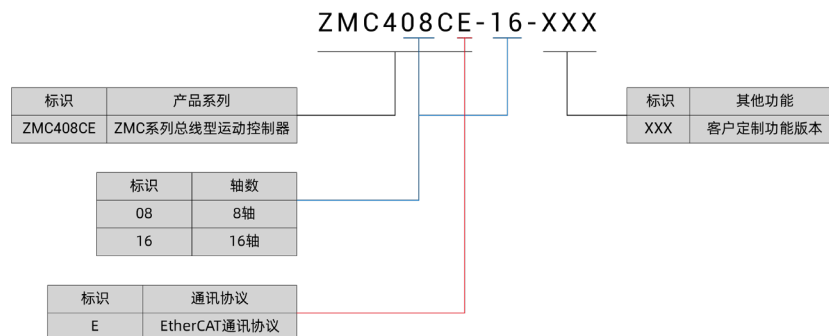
ZMC408CE-16-XXX

| 标识 | 产品系列 |
|---|---|
| ZMC408CE | ZMC系列总线型运动控制器 |

| 标识 | 其他功能 |
|---|---|
| XXX | 客户定制功能版本 |

| 标识 | 轴数 |
|---|---|
| 08 | 8轴 |
| 16 | 16轴 |

| 标识 | 通讯协议 |
|---|---|
| E | EtherCAT通讯协议 |